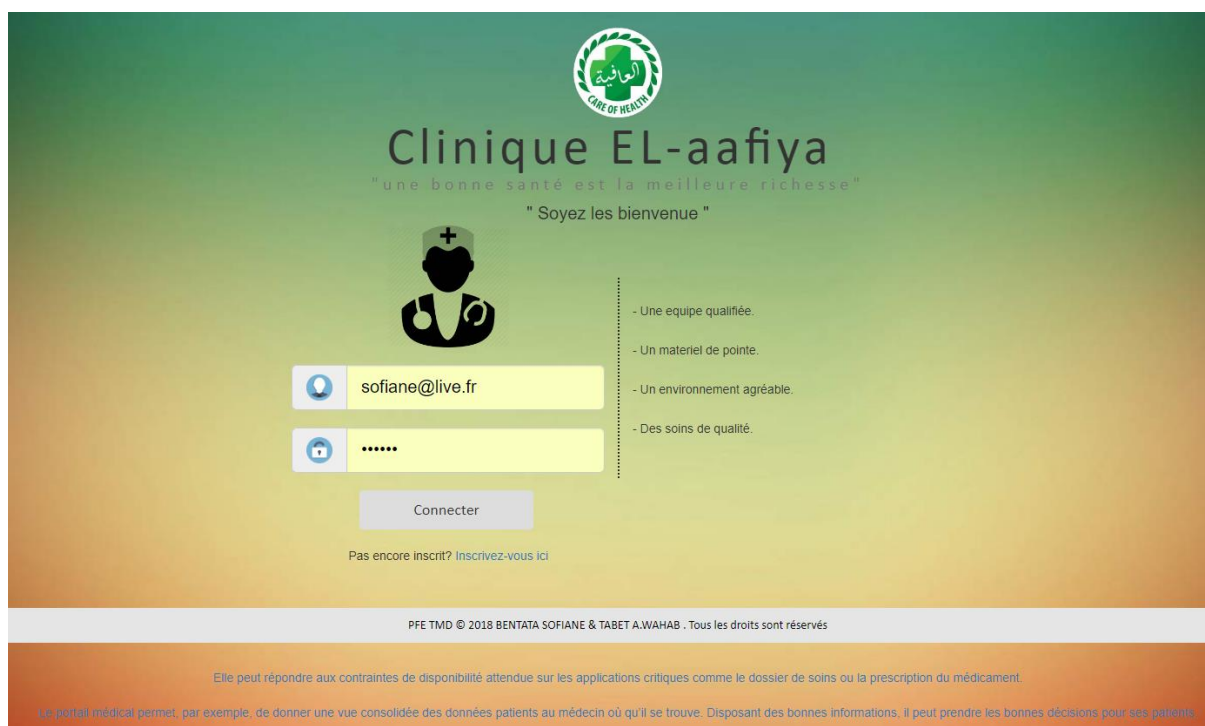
العافية
CARE OF HEALTH

Clinique EL-aafiya

"une bonne santé est la meilleure richesse"

" Soyez les bienvenue "

sofiane@live.fr

••••••

Connecter

Pas encore inscrit? Inscrivez-vous ici

- Une equipe qualifiée.

- Un materiel de pointe.

- Un environnement agréable.

- Des soins de qualité.

PFE TMD © 2018 BENTATA SOFIANE & TABET A.WAHAB . Tous les droits sont réservés

Elle peut répondre aux contraintes de disponibilité attendue sur les applications critiques comme le dossier de soins ou la prescription du médicament.

Le portail médical permet, par exemple, de donner une vue consolidée des données patients au médecin où qu'il se trouve. Disposant des bonnes informations, il peut prendre les bonnes décisions pour ses patients